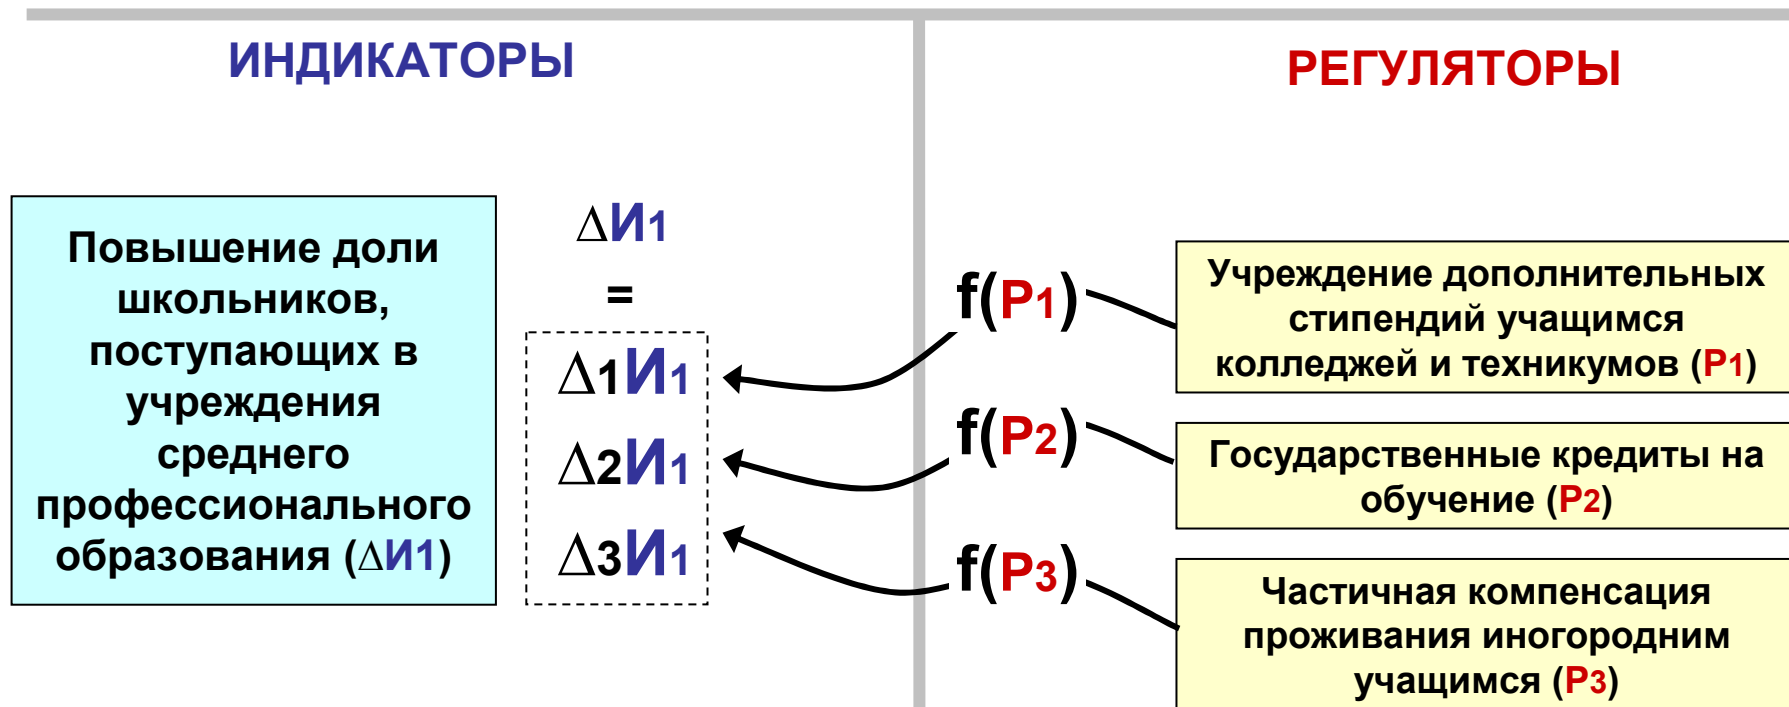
ИНДИКАТОРЫ

РЕГУЛЯТОРЫ

Повышение доли школьников, поступающих в учреждения среднего профессионального образования (ΔИ1)

ΔИ1
=
Δ1И1
Δ2И1
Δ3И1

f(P1)
f(P2)
f(P3)

Учреждение дополнительных стипендий учащимся колледжей и техникумов (P1)

Государственные кредиты на обучение (P2)

Частичная компенсация проживания иногородним учащимся (P3)